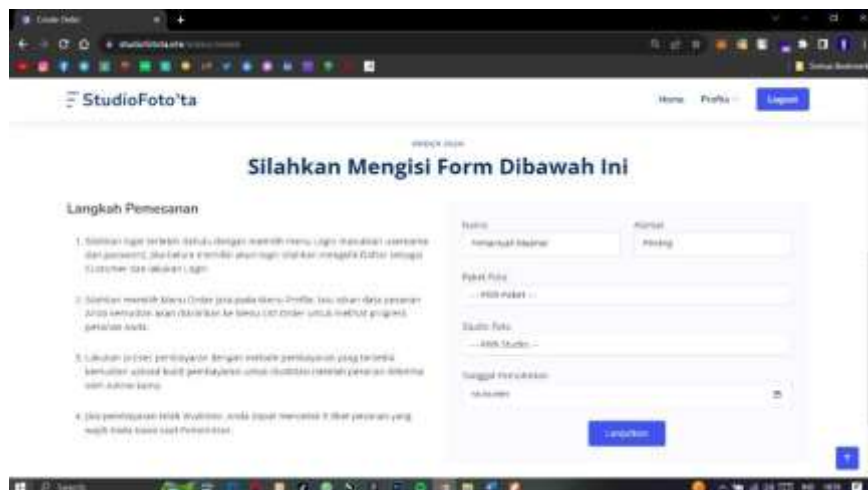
StudioFoto'ta

Home Profile Logout

Silahkan Mengisi Form Dibawah Ini

Langkah Pemesanan

1. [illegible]

2. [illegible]

3. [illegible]

4. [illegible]

Nama

Alamat

Paket Foto

-- Pilih Paket --

Studio Foto

-- Pilih Studio --

Tanggal Pemotretan

Lanjutkan